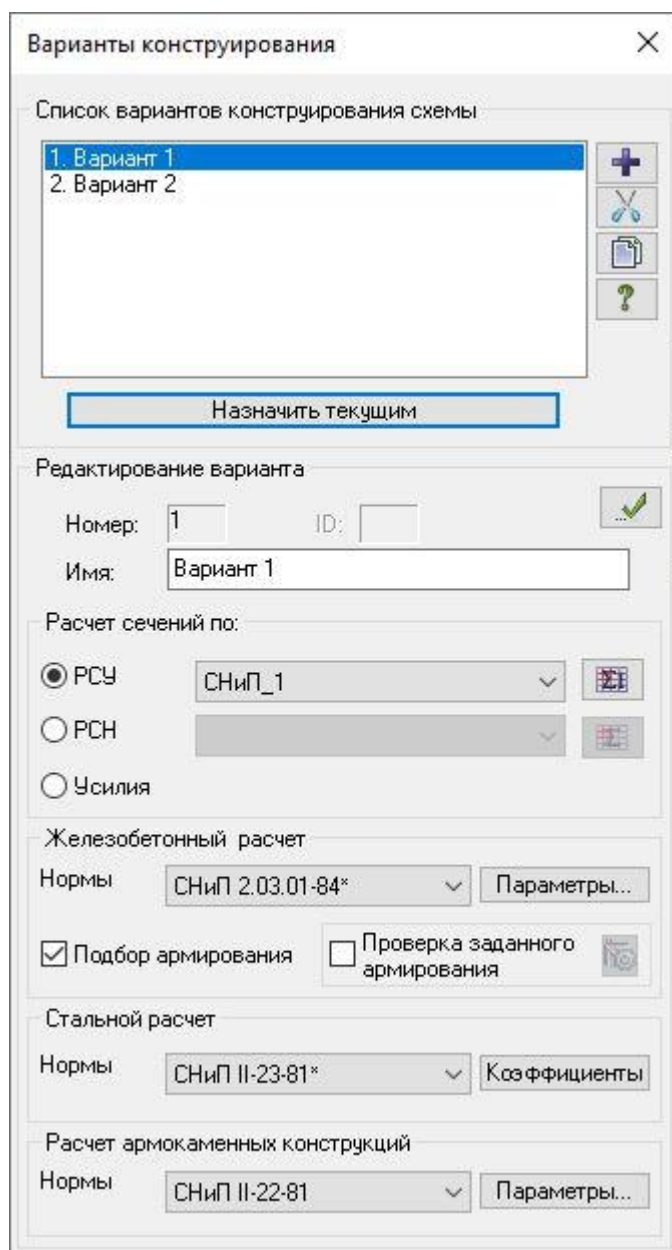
Варианты конструирования

Список вариантов конструирования схемы

1. Вариант 1
2. Вариант 2

?

Назначить текущим

Редактирование варианта

Номер: 1 ID:

Имя: Вариант 1

Расчет сечений по:

РСУ СНиП_1

РСН

Усилия

Железобетонный расчет

Нормы СНиП 2.03.01-84* Параметры...

Подбор армирования

Проверка заданного армирования

Стальной расчет

Нормы СНиП II-23-81* Коэффициенты

Расчет армокаменных конструкций

Нормы СНиП II-22-81 Параметры...